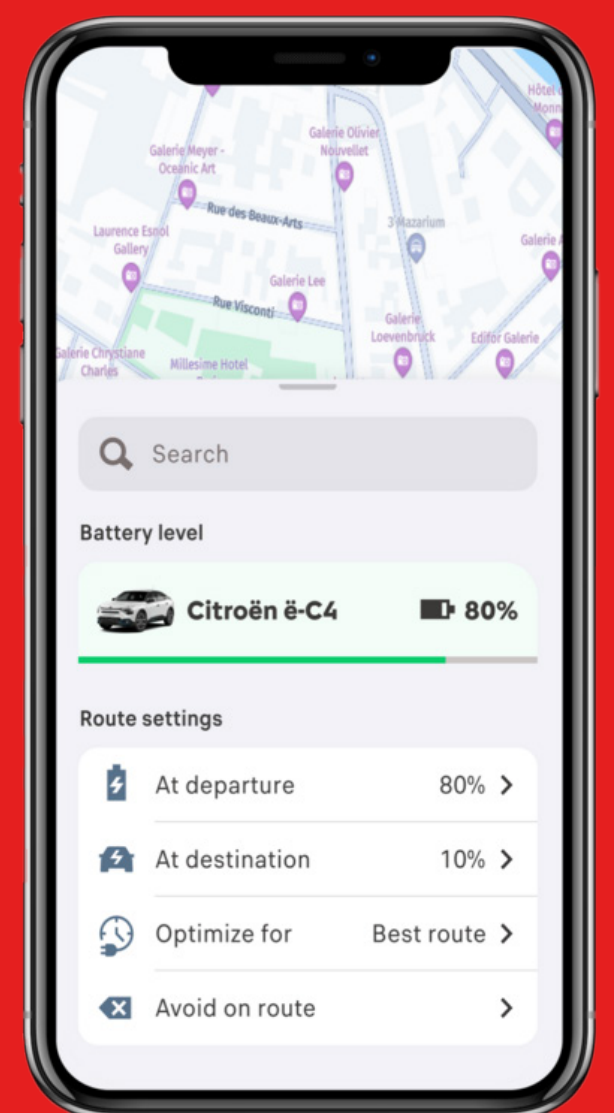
Hôtel Monn

Galerie Olivier Nouvellet

Galerie Meyer - Oceanic Art

Rue des Beaux-Arts

3 Mazarium

Laurence Esnol Gallery

Galerie

Galerie Lee

Rue Visconti

Galerie Loevenbruck

Edifor Galerie

Galerie Chrystiane Charles

Millesime Hotel

Search

Battery level

Citroën ë-C4

80%

Route settings

At departure 80%

At destination 10%

Optimize for Best route

Avoid on route